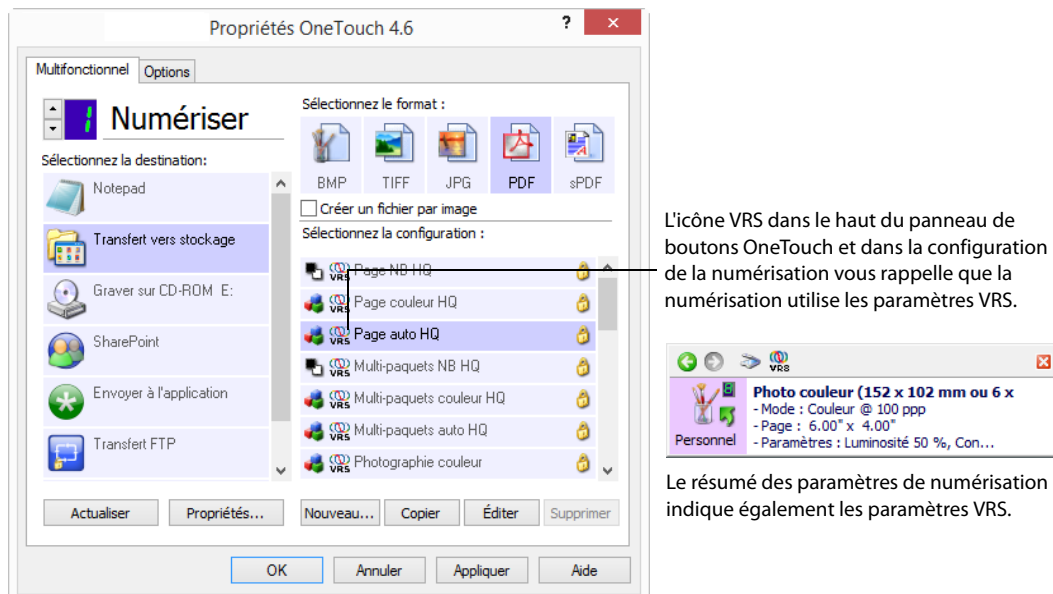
Propriétés OneTouch 4.6

?

Multifonctionnel Options

1 Numériser

Sélectionnez la destination:

Notepad

Transfert vers stockage

Graver sur CD-ROM E:

SharePoint

Envoyer à l'application

Transfert FTP

Sélectionnez le format :

BMP TIFF JPG PDF sPDF

Créer un fichier par image

Sélectionnez la configuration :

VRS Page NB HQ

VRS Page couleur HQ

VRS Page auto HQ

VRS Multi-paquets NB HQ

VRS Multi-paquets couleur HQ

VRS Multi-paquets auto HQ

VRS Photographie couleur

Actualiser Propriétés... Nouveau... Copier Éditer Supprimer

OK Annuler Appliquer Aide

L'icône VRS dans le haut du panneau de boutons OneTouch et dans la configuration de la numérisation vous rappelle que la numérisation utilise les paramètres VRS.

VRS

Photo couleur (152 x 102 mm ou 6 x
- Mode : Couleur @ 100 ppp
- Page : 6.00" x 4.00"
- Paramètres : Luminosité 50 %, Con...

Personnel

Le résumé des paramètres de numérisation indique également les paramètres VRS.